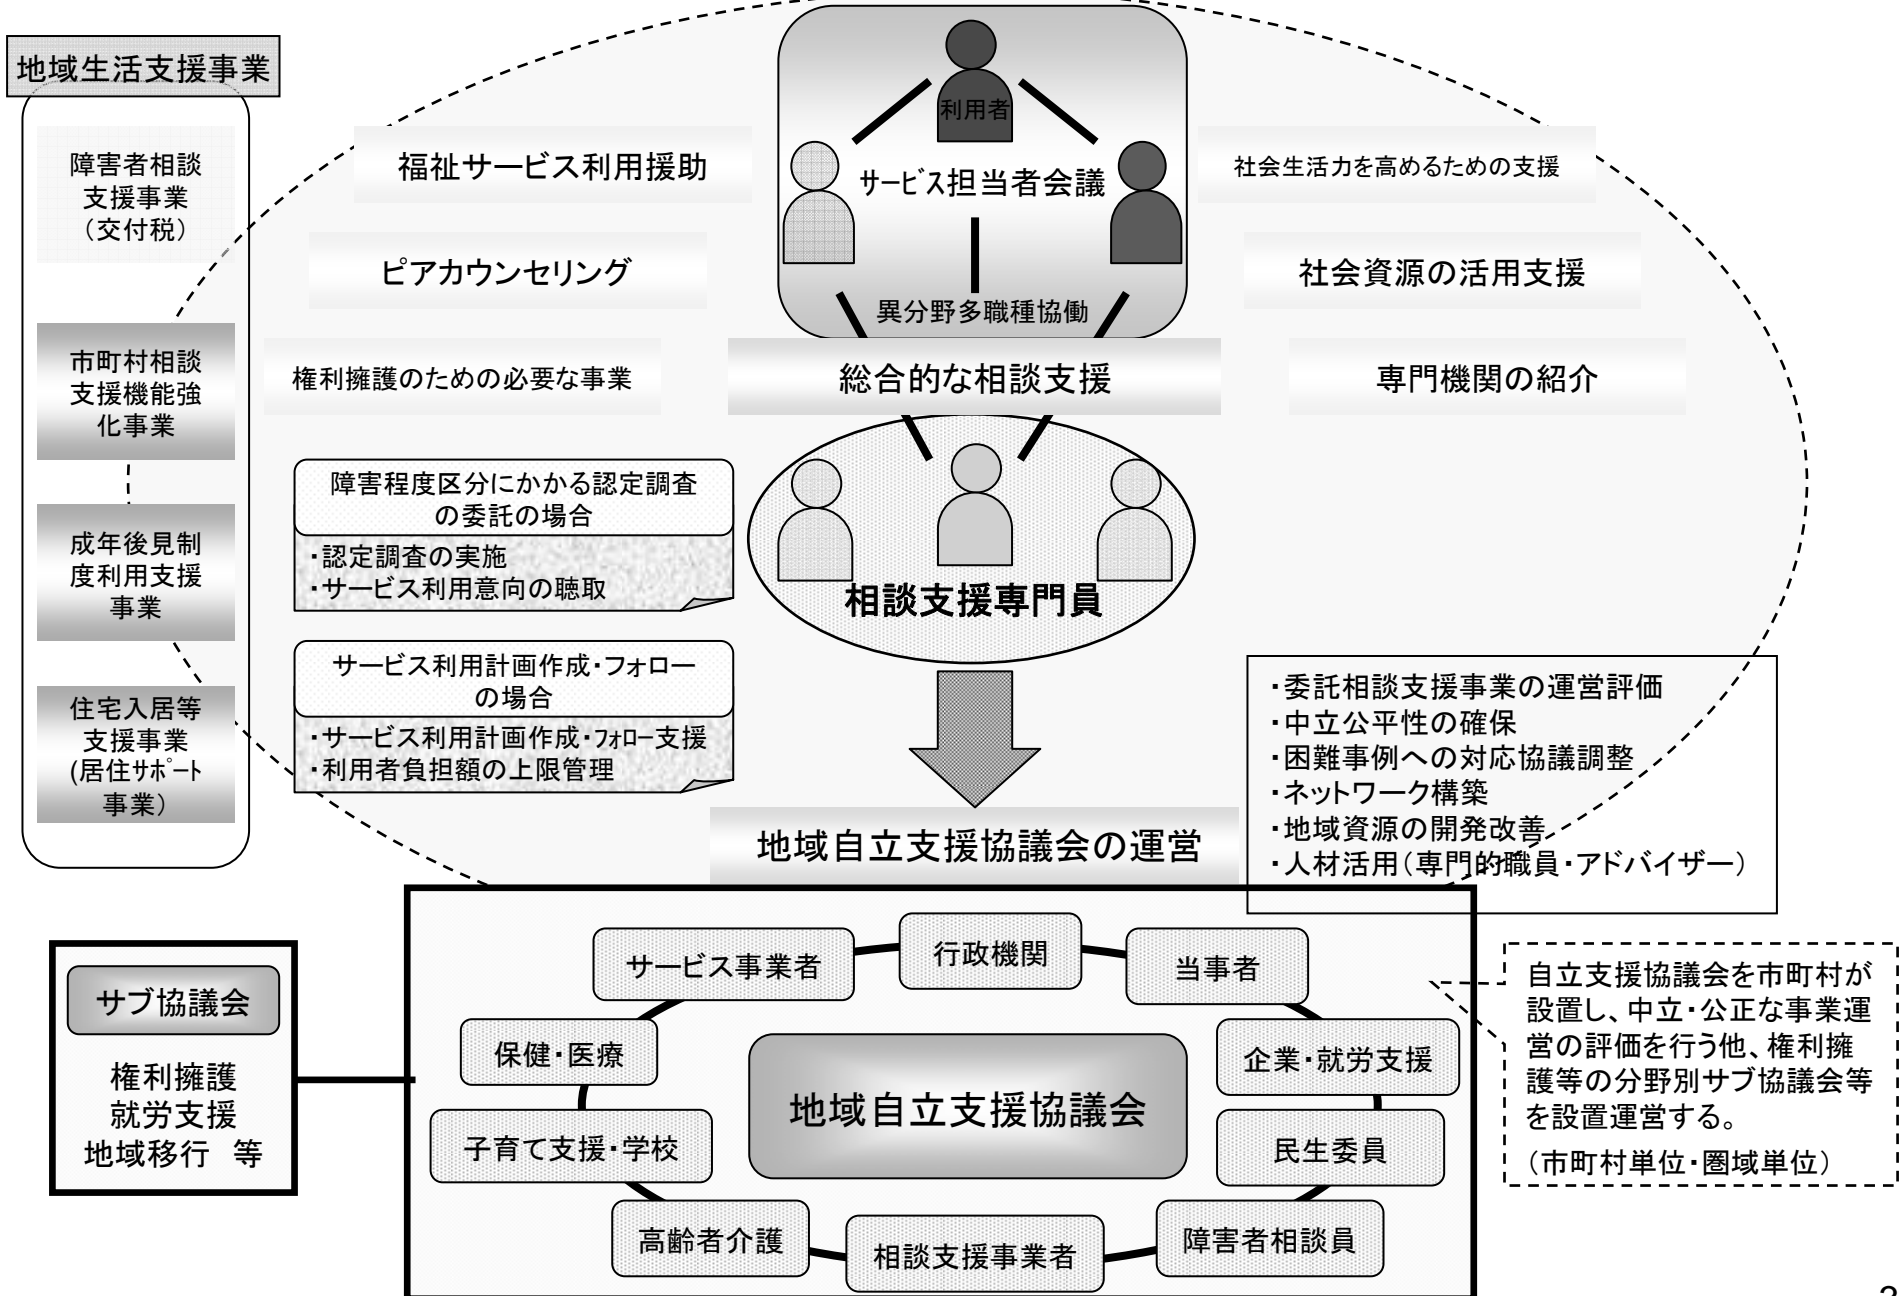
地域生活支援事業

障害者相談支援事業（交付税）

市町村相談支援機能強化事業

成年後見制度利用支援事業

住宅入居等支援事業(居住ｻﾎﾟｰﾄ事業)

利用者

サービス担当者会議

異分野多職種協働

福祉サービス利用援助

社会生活力を高めるための支援

ピアカウンセリング

社会資源の活用支援

権利擁護のための必要な事業

総合的な相談支援

専門機関の紹介

障害程度区分にかかる認定調査の委託の場合

・認定調査の実施
・サービス利用意向の聴取

サービス利用計画作成・フォローの場合

・サービス利用計画作成・ﾌｫﾛｰ支援
・利用者負担額の上限管理

相談支援専門員

・委託相談支援事業の運営評価
・中立公平性の確保
・困難事例への対応協議調整
・ネットワーク構築
・地域資源の開発改善
・人材活用（専門的職員・アドバイザー）

地域自立支援協議会の運営

サブ協議会

権利擁護
就労支援
地域移行　等

行政機関

サービス事業者

当事者

保健・医療

企業・就労支援

地域自立支援協議会

子育て支援・学校

民生委員

高齢者介護

相談支援事業者

障害者相談員

自立支援協議会を市町村が設置し、中立・公正な事業運営の評価を行う他、権利擁護等の分野別サブ協議会等を設置運営する。
（市町村単位・圏域単位）

2